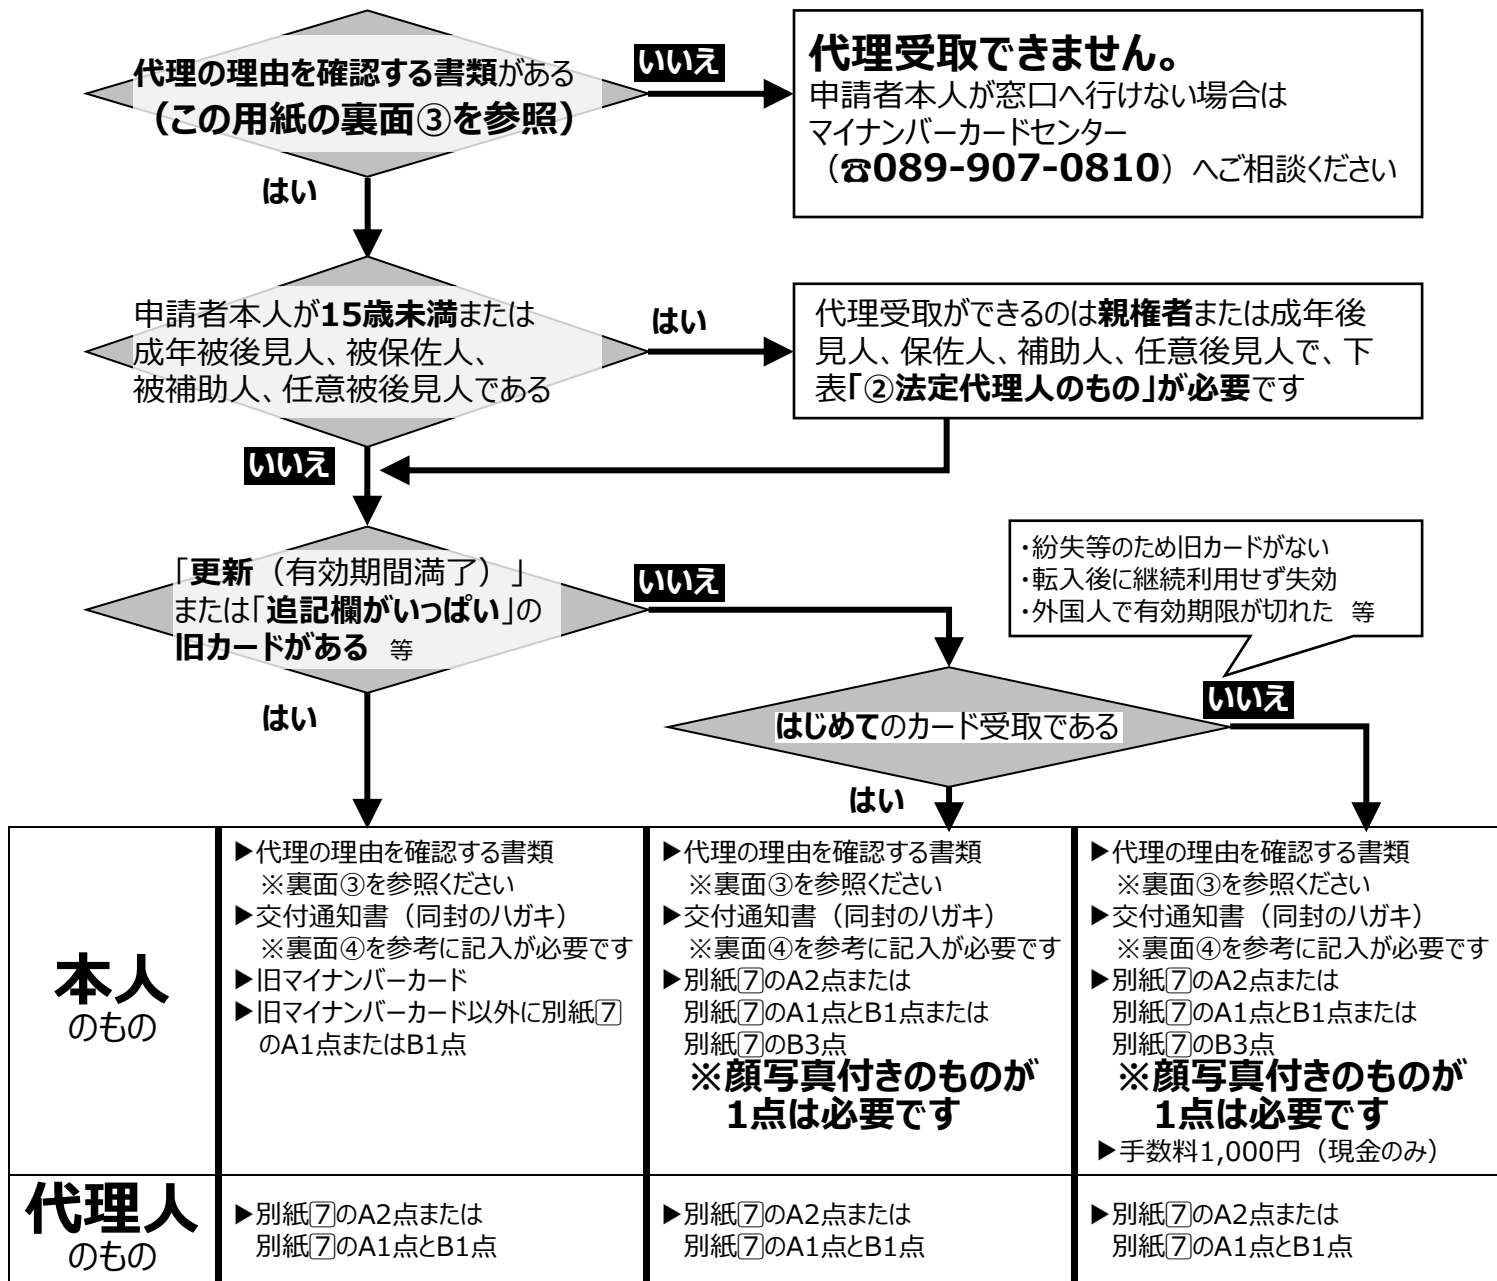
代理の理由を確認する書類がある
（この用紙の裏面③を参照）

いいえ

代理受取できません。
申請者本人が窓口へ行けない場合は
マイナンバーカードセンター
（☎089-907-0810）へご相談ください

はい

申請者本人が15歳未満または
成年被後見人、被保佐人、
被補助人、任意被後見人である

はい

代理受取ができるのは親権者または成年後見人、保佐人、補助人、任意後見人で、下表「②法定代理人のもの」が必要です

いいえ

「更新（有効期間満了）」
または「追記欄がいっぱい」の
旧カードがある 等

いいえ

・紛失等のため旧カードがない
・転入後に継続利用せず失効
・外国人で有効期限が切れた 等

いいえ

はい

はじめてのカード受取である

はい

| | | | |
|---|---|---|---|
| 本人のもの | ▶代理の理由を確認する書類 ※裏面③を参照ください ▶交付通知書（同封のハガキ） ※裏面④を参考に記入が必要です ▶旧マイナンバーカード ▶旧マイナンバーカード以外に別紙⑦のA1点またはB1点 | ▶代理の理由を確認する書類 ※裏面③を参照ください ▶交付通知書（同封のハガキ） ※裏面④を参考に記入が必要です ▶別紙⑦のA2点または 別紙⑦のA1点とB1点または 別紙⑦のB3点 ※顔写真付きのものが1点は必要です | ▶代理の理由を確認する書類 ※裏面③を参照ください ▶交付通知書（同封のハガキ） ※裏面④を参考に記入が必要です ▶別紙⑦のA2点または 別紙⑦のA1点とB1点または 別紙⑦のB3点 ※顔写真付きのものが1点は必要です ▶手数料1,000円（現金のみ） |
| 代理人のもの | ▶別紙⑦のA2点または 別紙⑦のA1点とB1点 | ▶別紙⑦のA2点または 別紙⑦のA1点とB1点 | ▶別紙⑦のA2点または 別紙⑦のA1点とB1点 |